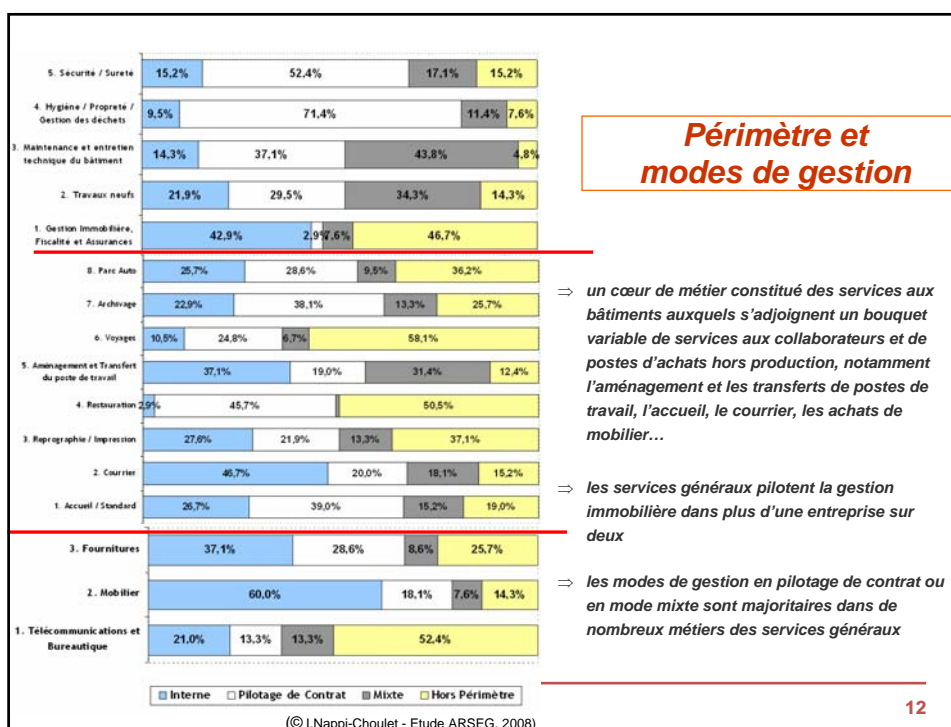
Périmètre et modes de gestion

| | Interne | Pilotage de Contrat | Mixte | Hors Périmètre |
|---|---|---|---|---|
| 5. Sécurité / Sureté | 15,2% | 52,4% | 17,1% | 15,2% |
| 4. Hygiène / Propreté / Gestion des déchets | 9,5% | 71,4% | 11,4% | 7,6% |
| 3. Maintenance et entretien technique du bâtiment | 14,3% | 37,1% | 43,8% | 4,8% |
| 2. Travaux neufs | 21,9% | 29,5% | 34,3% | 14,3% |
| 1. Gestion Immobilière, Fiscalité et Assurances | 42,9% | 2,9% | 7,6% | 46,7% |
| 8. Parc Auto | 25,7% | 28,6% | 9,5% | 36,2% |
| 7. Archivage | 22,9% | 38,1% | 13,3% | 25,7% |
| 6. Voyages | 10,5% | 24,8% | 6,7% | 58,1% |
| 5. Aménagement et Transfert du poste de travail | 37,1% | 19,0% | 31,4% | 12,4% |
| 4. Restauration | 2,9% | 45,7% | | 50,5% |
| 3. Reprographie / Impression | 27,6% | 21,9% | 13,3% | 37,1% |
| 2. Courrier | 46,7% | 20,0% | 18,1% | 15,2% |
| 1. Accueil / Standard | 26,7% | 39,0% | 15,2% | 19,0% |
| 3. Fournitures | 37,1% | 28,6% | 8,6% | 25,7% |
| 2. Mobilier | 60,0% | 18,1% | 7,6% | 14,3% |
| 1. Télécommunications et Bureautique | 21,0% | 13,3% | 13,3% | 52,4% |

Interne □ Pilotage de Contrat ■ Mixte □ Hors Périmètre

⇒ un cœur de métier constitué des services aux bâtiments auxquels s'adjoignent un bouquet variable de services aux collaborateurs et de postes d'achats hors production, notamment l'aménagement et les transferts de postes de travail, l'accueil, le courrier, les achats de mobilier…

⇒ les services généraux pilotent la gestion immobilière dans plus d'une entreprise sur deux

⇒ les modes de gestion en pilotage de contrat ou en mode mixte sont majoritaires dans de nombreux métiers des services généraux

(© I.Nappi-Choulet - Etude ARSEG, 2008)

12